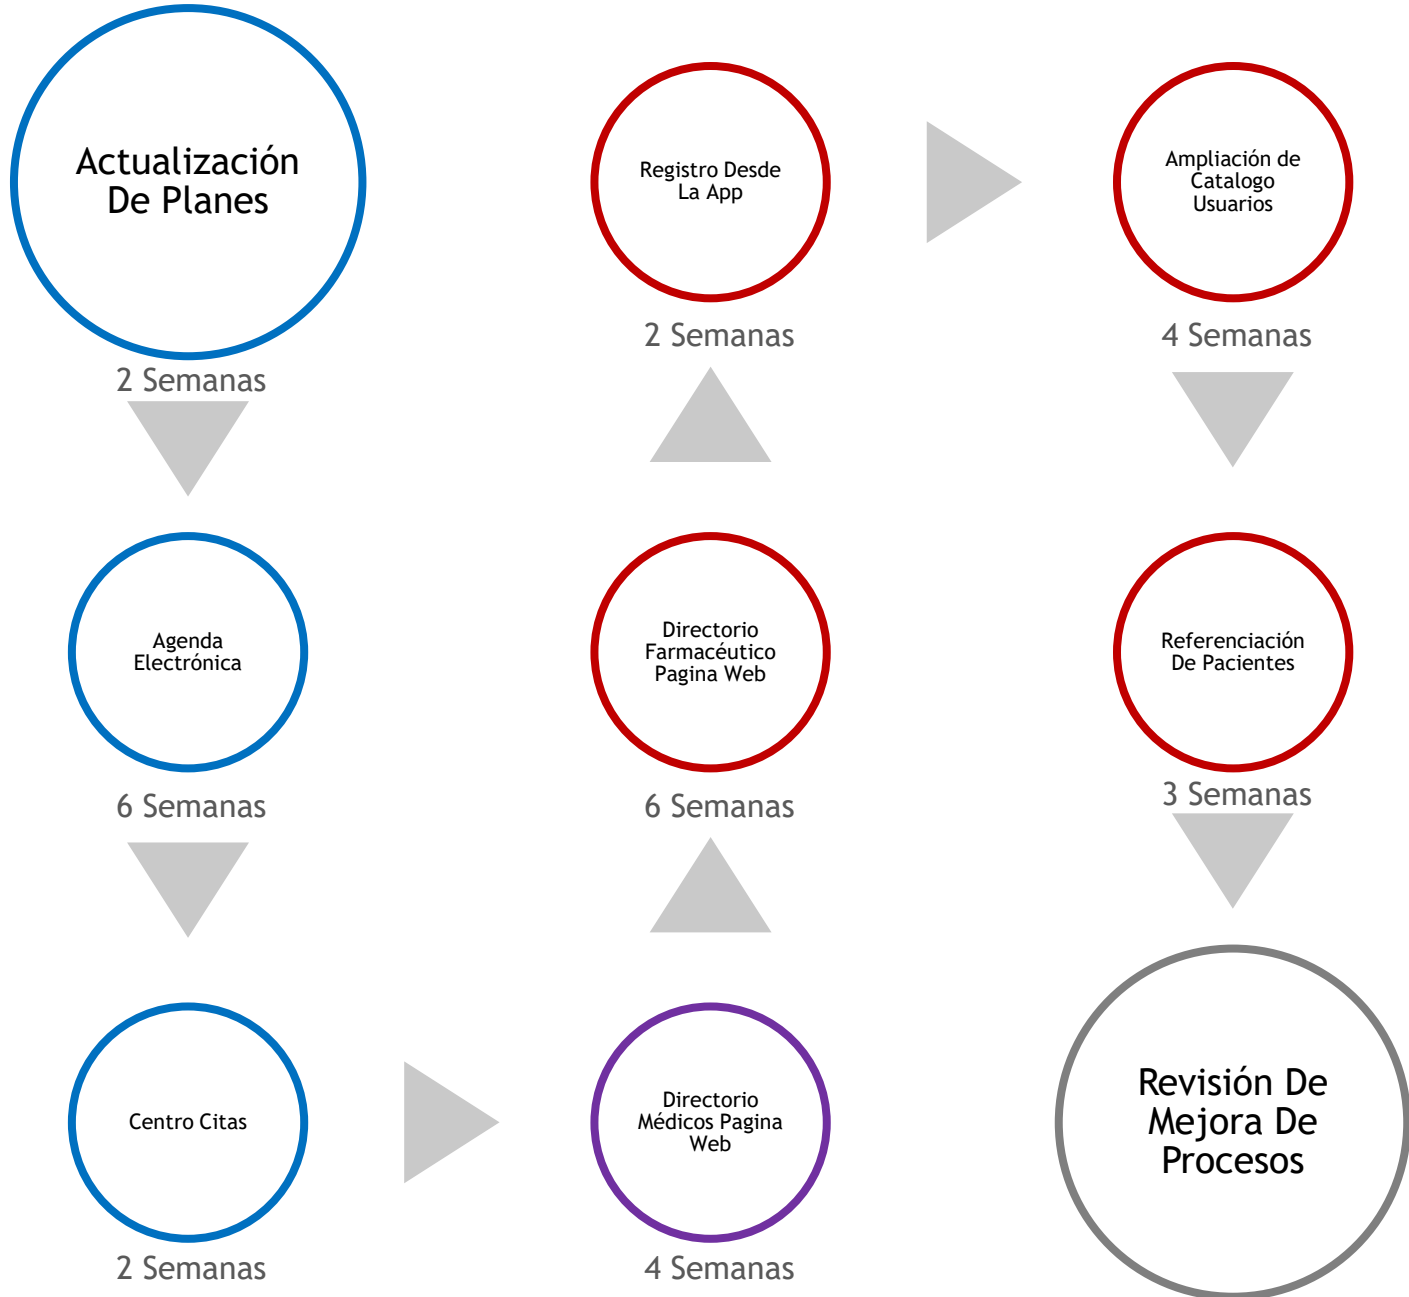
Actualización De Planes

2 Semanas

Agenda Electrónica

6 Semanas

Centro Citas

2 Semanas

Directorio Médicos Pagina Web

4 Semanas

Directorio Farmacéutico Pagina Web

6 Semanas

Registro Desde La App

2 Semanas

Ampliación de Catalogo Usuarios

4 Semanas

Referenciación De Pacientes

3 Semanas

Revisión De Mejora De Procesos